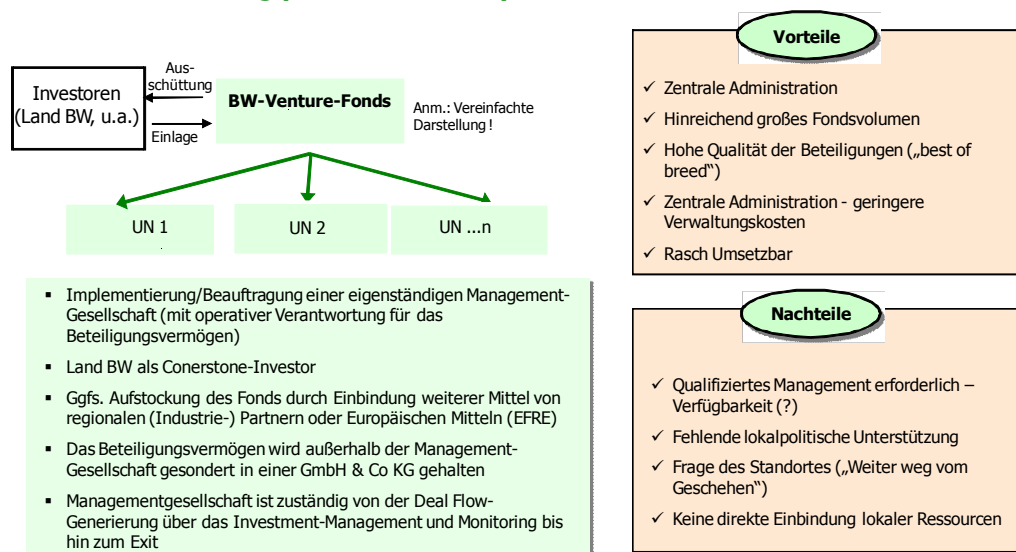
Investoren (Land BW, u.a.)

Ausschüttung

Einlage

BW-Venture-Fonds

Anm.: Vereinfachte Darstellung !

UN 1

UN 2

UN ...n

▪ Implementierung/Beauftragung einer eigenständigen Management-Gesellschaft (mit operativer Verantwortung für das Beteiligungsvermögen)

▪ Land BW als Conerstone-Investor

▪ Ggfs. Aufstockung des Fonds durch Einbindung weiterer Mittel von regionalen (Industrie-) Partnern oder Europäischen Mitteln (EFRE)

▪ Das Beteiligungsvermögen wird außerhalb der Management-Gesellschaft gesondert in einer GmbH & Co KG gehalten

▪ Managementgesellschaft ist zuständig von der Deal Flow-Generierung über das Investment-Management und Monitoring bis hin zum Exit

Vorteile

✓ Zentrale Administration

✓ Hinreichend großes Fondsvolumen

✓ Hohe Qualität der Beteiligungen („best of breed")

✓ Zentrale Administration - geringere Verwaltungskosten

✓ Rasch Umsetzbar

Nachteile

✓ Qualifiziertes Management erforderlich – Verfügbarkeit (?)

✓ Fehlende lokalpolitische Unterstützung

✓ Frage des Standortes („Weiter weg vom Geschehen")

✓ Keine direkte Einbindung lokaler Ressourcen